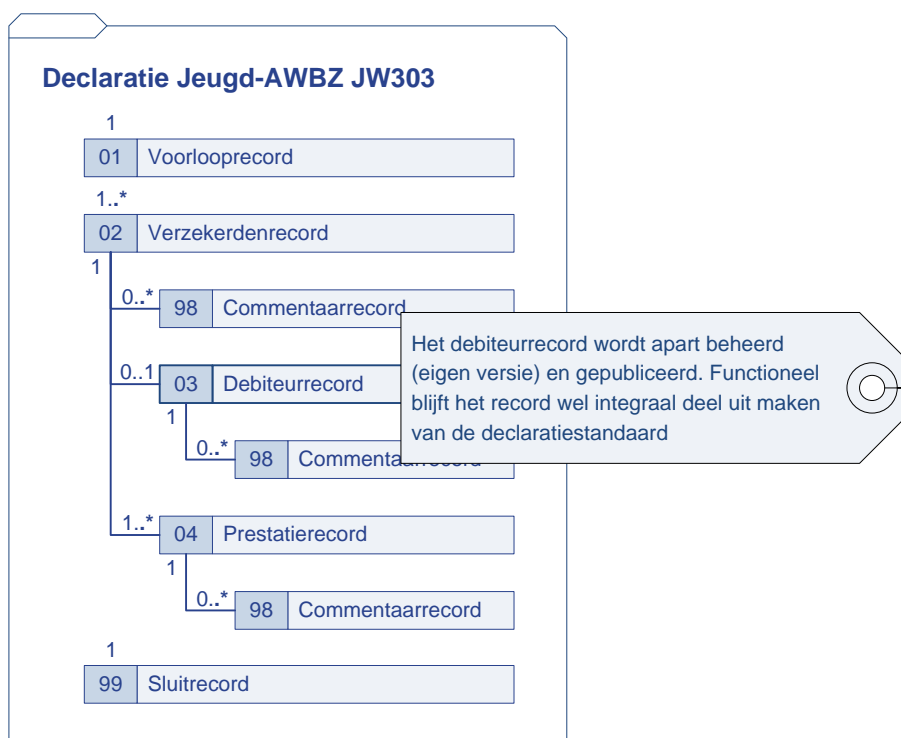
Declaratie Jeugd-AWBZ JW303

1
01 Voorlooprecord

1..*
02 Verzekerdenrecord
1

0..*
98 Commentaarrecord

0..1
03 Debiteurrecord
1

0..*
98 Commentaarrecord

1..*
04 Prestatierecord
1

0..*
98 Commentaarrecord

1
99 Sluitrecord

Het debiteurrecord wordt apart beheerd (eigen versie) en gepubliceerd. Functioneel blijft het record wel integraal deel uit maken van de declaratiestandaard